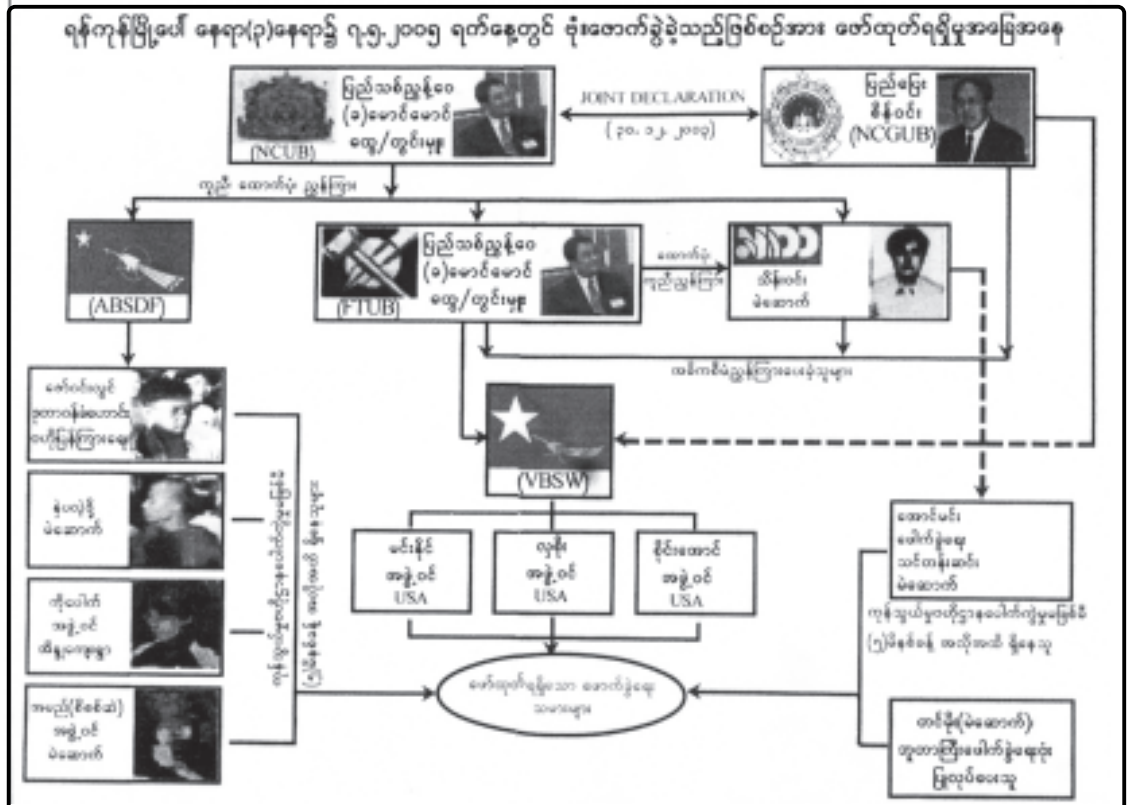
ရန်ကုန်မြို့ပေါ် နေရာ(၃)နေရာ၌ ၇.၅.၂၀၀၅ ရက်နေ့တွင် ဗုံးခွဲခဲ့သည့်ဖြစ်စဉ်အား ဖော်ထုတ်ရရှိမှုအခြေအနေ

(NCUB)
ပြည်သစ်လွင်ဝေ
(ခ)မောင်မောင်
ဝဇ္ဇ/ထွန်းမှူး

JOINT DECLARATION
(၃၀.၁၂.၂၀၀၄)

ပြည်ဖြိုး
စိန်ဝင်း
(NCGUB)

ကူညီ ထောက်ပံ့ ညွှန်ကြား

(ABSDF)

(FTUB)
ပြည်သစ်လွင်ဝေ
(ခ)မောင်မောင်
ဝဇ္ဇ/ထွန်းမှူး

ထောက်ပံ့
ကူညီညွှန်ကြား

ထိန်ဝင်း
မဲဆောက်

အမိန့်ပေးညွှန်ကြားပေးနေသူများ

ဖော်လင်းလွင်
ခုတာဝန်ခံတော်တင်း
လက်ပြင်ကြားနေသူ

မိုးပ(ခ)ရှိ
မဲဆောက်

ကိုပေါက်
အဖွဲ့ဝင်
ထိန့်လာရာစွာ

အငည်(စိစစ်ဆဲ)
အဖွဲ့ဝင်
မဲဆောက်

ကုန်သွယ်မှုဆိုင်ရာနယ်စပ်ကိစ္စများပြီး
(၅)မိနစ်ခန့် အသိအသိ ရှိနေသူများ

(VBSW)

မင်းနိုင်
အဖွဲ့ဝင်
USA

လှမိုး
အဖွဲ့ဝင်
USA

စိုင်းအောင်
အဖွဲ့ဝင်
USA

အောင်မင်း၊
ပေါက်ခွဲမှု
သင်တန်းဆင်း
မဲဆောက်

ကုန်သွယ်မှုဆိုင်ရာနယ်စပ်ကိစ္စမှုပြီးပြီး
(၅)မိနစ်ခန့် အသိအသိ ရှိနေသူ

ဖော်ထုတ်ရရှိသော ပေါက်ကွဲစေရာ
သမားများ

တင်မိုး(မဲဆောက်)
ဘူတာကြီးပေါက်ခွဲမှုရုံး
ပြုလုပ်ပေးသူ